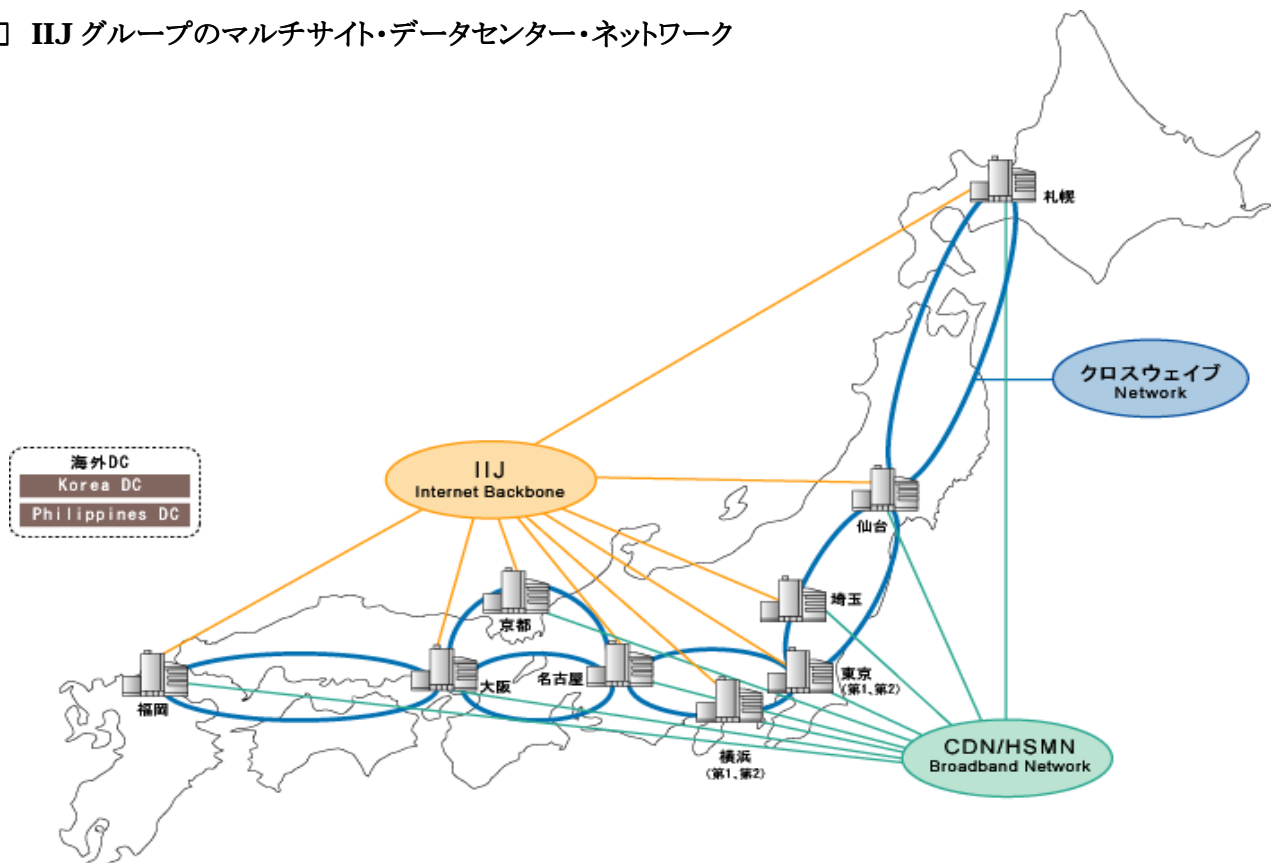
IIJ グループのマルチサイト・データセンター・ネットワーク

札幌

クロスウェイブ
Network

海外DC
Korea DC
Philippines DC

IIJ
Internet Backbone

仙台

埼玉

京都

福岡

大阪

名古屋

東京
(第1、第2)

横浜
(第1、第2)

CDN/HSMN
Broadband Network